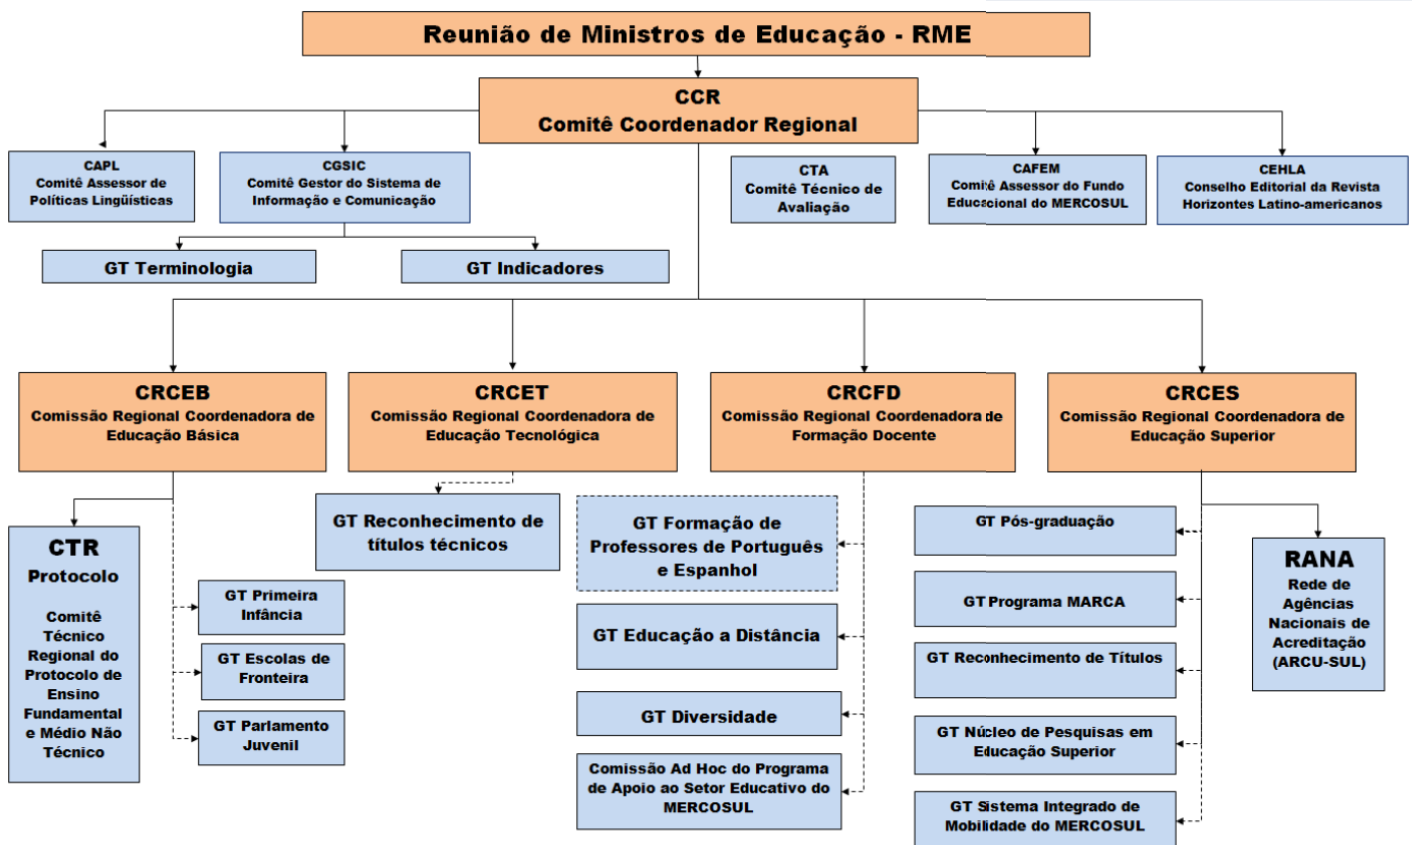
Reunião de Ministros de Educação - RME

CCR
Comitê Coordenador Regional

CAPL
Comitê Assessor de Políticas Lingüísticas

CGSIC
Comitê Gestor do Sistema de Informação e Comunicação

CTA
Comitê Técnico de Avaliação

CAFEM
Comitê Assessor do Fundo Educacional do MERCOSUL

CEHLA
Conselho Editorial da Revista Horizontes Latino-americanos

GT Terminologia

GT Indicadores

CRCEB
Comissão Regional Coordenadora de Educação Básica

CRCET
Comissão Regional Coordenadora de Educação Tecnológica

CRCFD
Comissão Regional Coordenadora de Formação Docente

CRCES
Comissão Regional Coordenadora de Educação Superior

CTR
Protocolo
Comitê Técnico Regional do Protocolo de Ensino Fundamental e Médio Não Técnico

GT Primeira Infância

GT Escolas de Fronteira

GT Parlamento Juvenil

GT Reconhecimento de títulos técnicos

GT Formação de Professores de Português e Espanhol

GT Educação a Distância

GT Diversidade

Comissão Ad Hoc do Programa de Apoio ao Setor Educativo do MERCOSUL

GT Pós-graduação

GT Programa MARCA

GT Reconhecimento de Títulos

GT Núcleo de Pesquisas em Educação Superior

GT Sistema Integrado de Mobilidade do MERCOSUL

RANA
Rede de Agências Nacionais de Acreditação (ARCU-SUL)